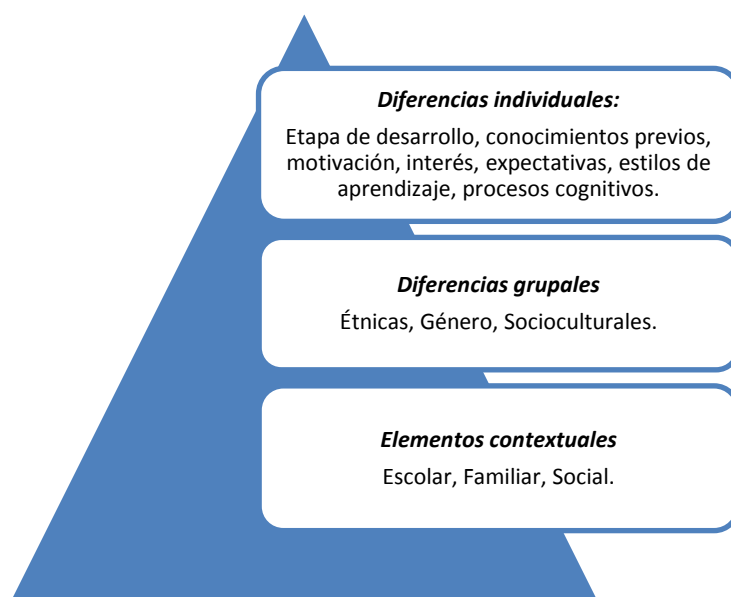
Diferencias individuales:

Etapa de desarrollo, conocimientos previos, motivación, interés, expectativas, estilos de aprendizaje, procesos cognitivos.

Diferencias grupales

Étnicas, Género, Socioculturales.

Elementos contextuales

Escolar, Familiar, Social.